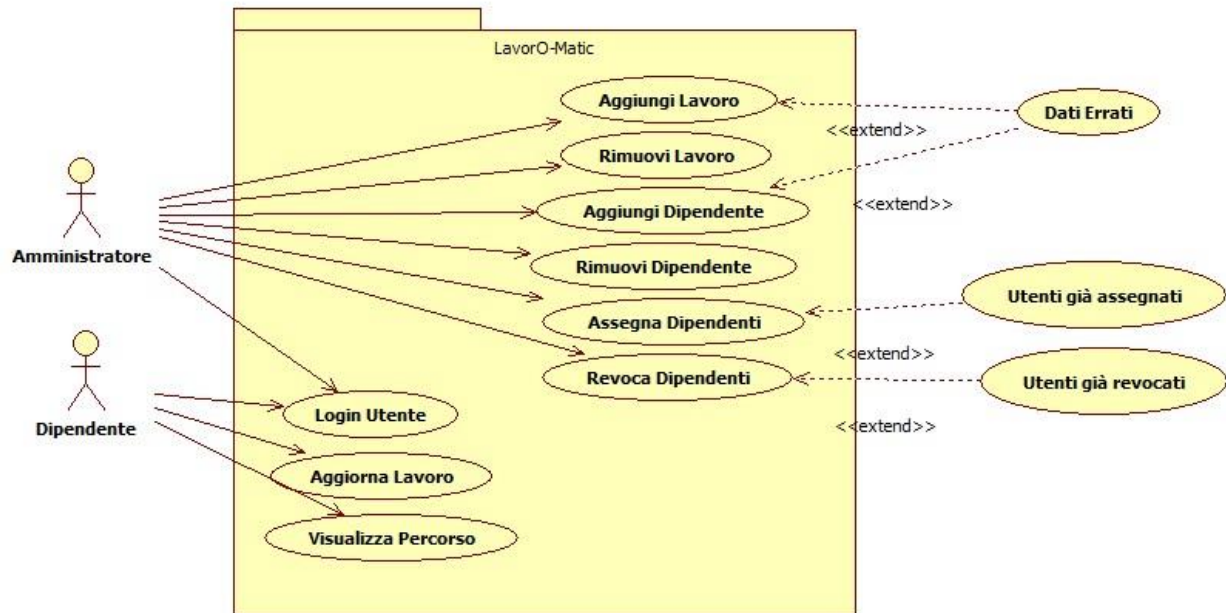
LavorO-Matic

Aggiungi Lavoro

Dati Errati

<<extend>>

Rimuovi Lavoro

Aggiungi Dipendente

<<extend>>

Amministratore

Rimuovi Dipendente

Utenti già assegnati

Assegna Dipendenti

<<extend>>

Revoca Dipendenti

Utenti già revocati

Login Utente

<<extend>>

Dipendente

Aggiorna Lavoro

Visualizza Percorso